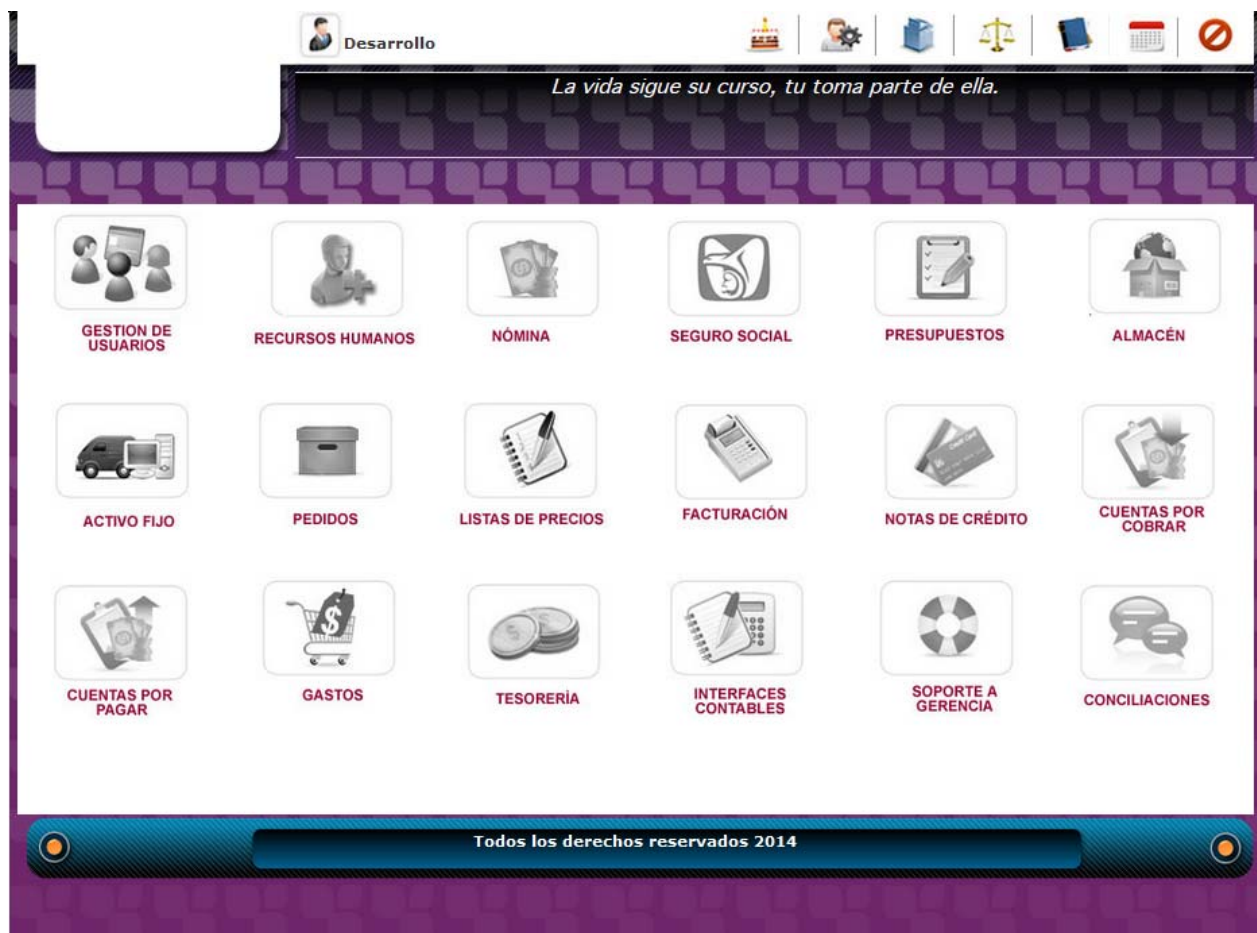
Desarrollo

La vida sigue su curso, tu toma parte de ella.

GESTION DE USUARIOS

RECURSOS HUMANOS

NÓMINA

SEGURO SOCIAL

PRESUPUESTOS

ALMACÉN

ACTIVO FIJO

PEDIDOS

LISTAS DE PRECIOS

FACTURACIÓN

NOTAS DE CRÉDITO

CUENTAS POR COBRAR

CUENTAS POR PAGAR

GASTOS

TESORERÍA

INTERFACES CONTABLES

SOPORTE A GERENCIA

CONCILIACIONES

Todos los derechos reservados 2014